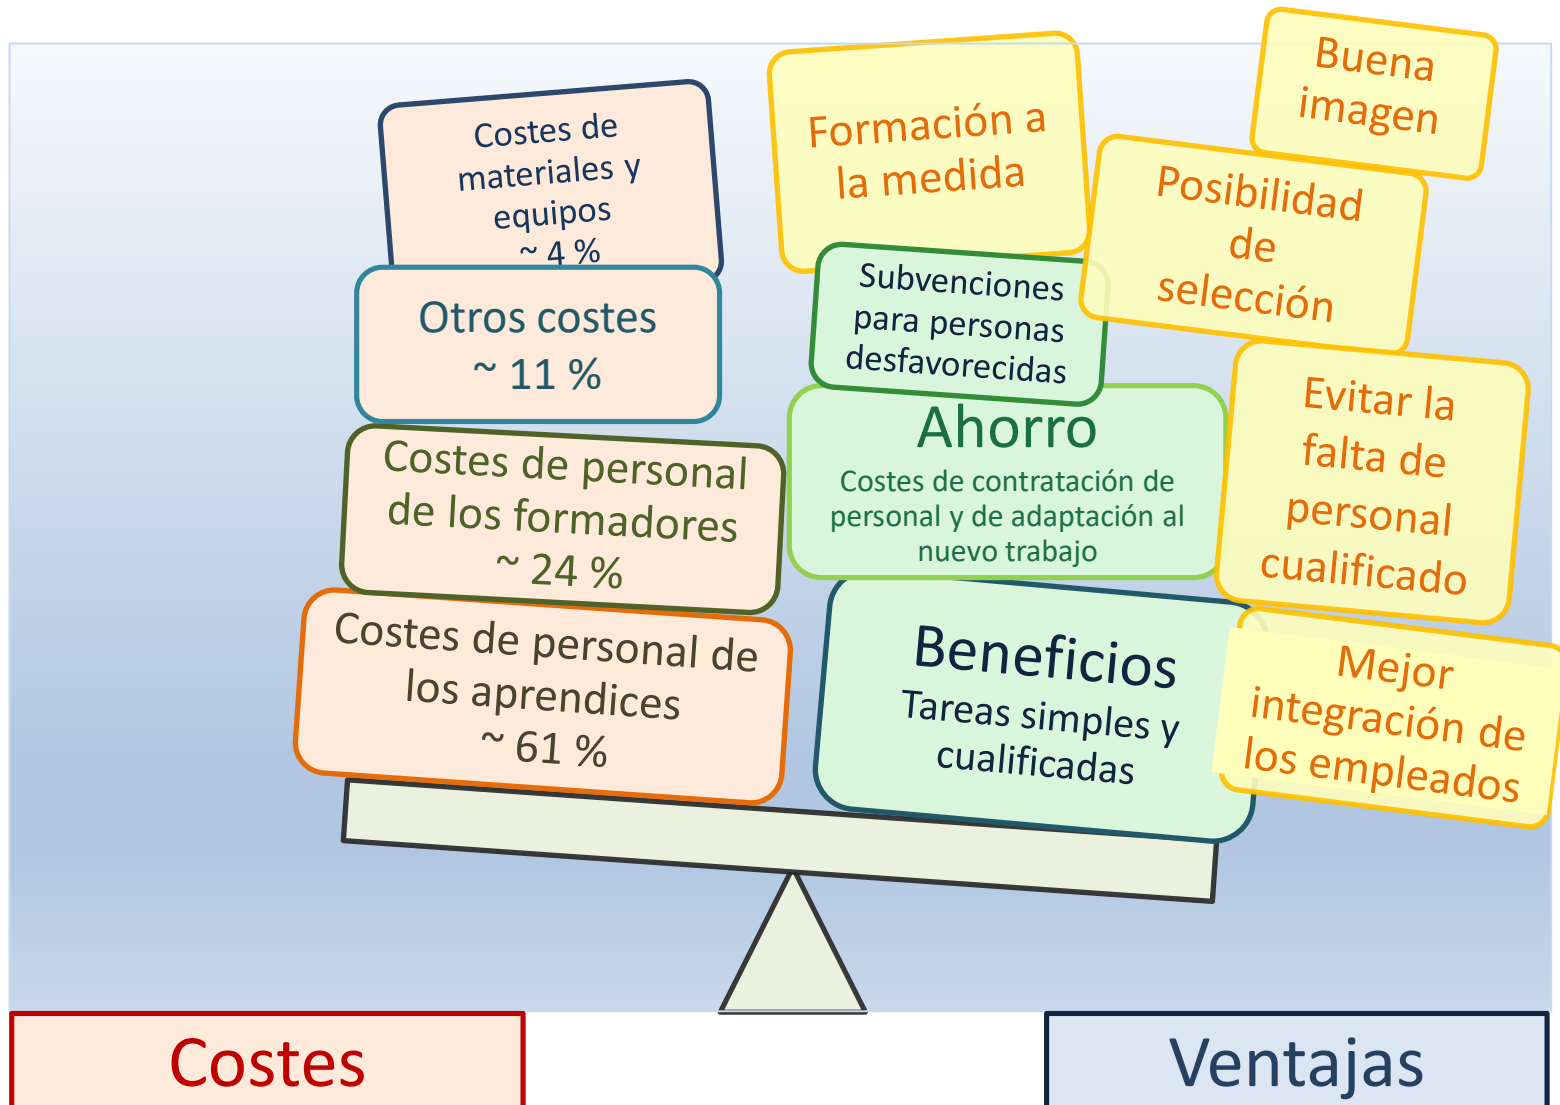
Costes de materiales y equipos
~ 4 %

Otros costes
~ 11 %

Costes de personal de los formadores
~ 24 %

Costes de personal de los aprendices
~ 61 %

Formación a la medida

Buena imagen

Posibilidad de selección

Subvenciones para personas desfavorecidas

Ahorro
Costes de contratación de personal y de adaptación al nuevo trabajo

Evitar la falta de personal cualificado

Beneficios
Tareas simples y cualificadas

Mejor integración de los empleados

Costes

Ventajas